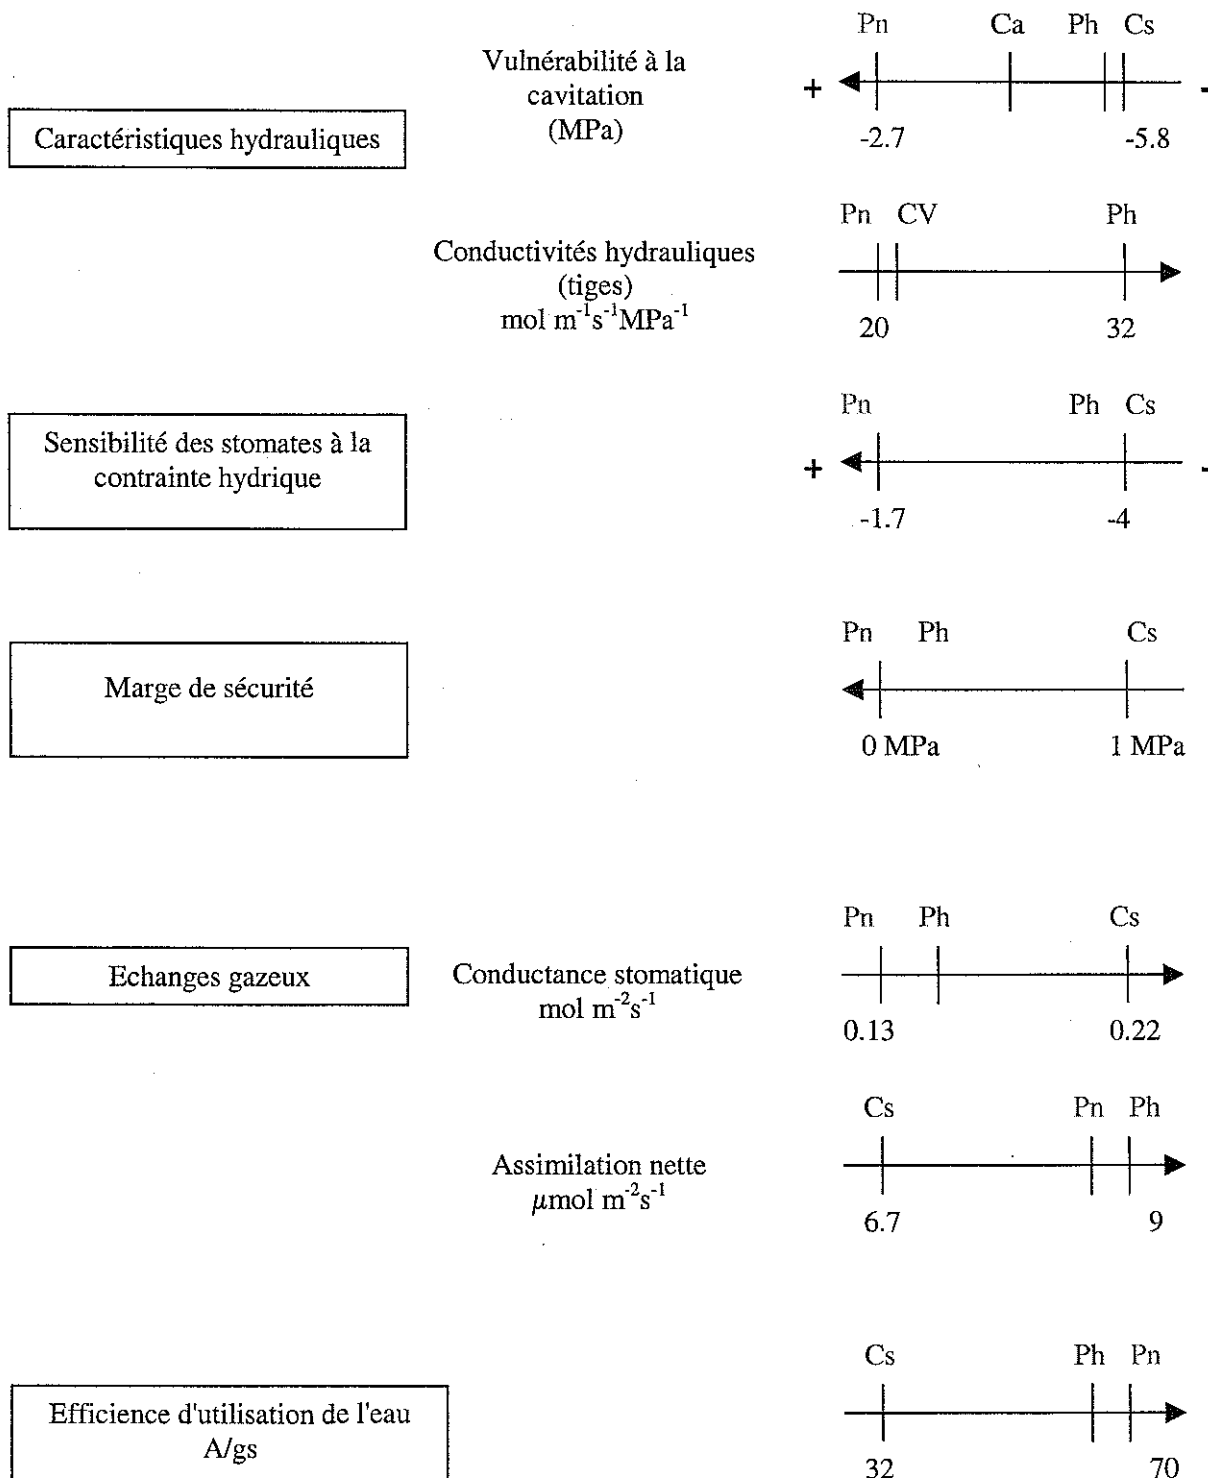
Caractéristiques hydrauliques

Vulnérabilité à la cavitation (MPa)

Pn Ca Ph Cs

+ -

-2.7 -5.8

Conductivités hydrauliques (tiges) mol $m^{-1}s^{-1}MPa^{-1}$

Pn CV Ph

20 32

Sensibilité des stomates à la contrainte hydrique

Pn Ph Cs

+ -

-1.7 -4

Marge de sécurité

Pn Ph Cs

0 MPa 1 MPa

Echanges gazeux

Conductance stomatique mol $m^{-2}s^{-1}$

Pn Ph Cs

0.13 0.22

Assimilation nette $\mu$mol $m^{-2}s^{-1}$

Cs Pn Ph

6.7 9

Efficience d'utilisation de l'eau A/gs

Cs Ph Pn

32 70